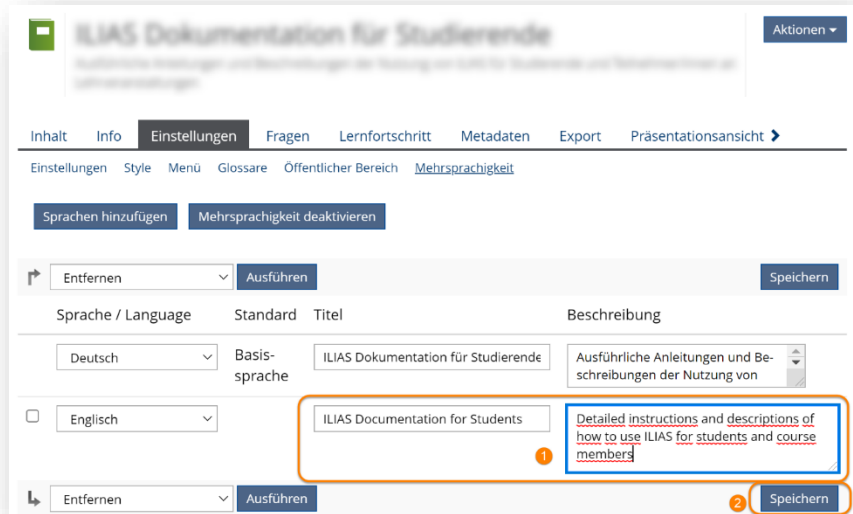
ILIAS Dokumentation für Studierende

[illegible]

Aktionen

Inhalt Info Einstellungen Fragen Lernfortschritt Metadaten Export Präsentationsansicht

Einstellungen Style Menü Glossare Öffentlicher Bereich Mehrsprachigkeit

Sprachen hinzufügen Mehrsprachigkeit deaktivieren

Entfernen Ausführen Speichern

| | Sprache / Language | Standard | Titel | Beschreibung |
|---|---|---|---|---|
| | Deutsch | Basissprache | ILIAS Dokumentation für Studierende | Ausführliche Anleitungen und Beschreibungen der Nutzung von |
| ☐ | Englisch | | ILIAS Documentation for Students | Detailed instructions and descriptions of how to use ILIAS for students and course members |

1

Entfernen Ausführen 2 Speichern